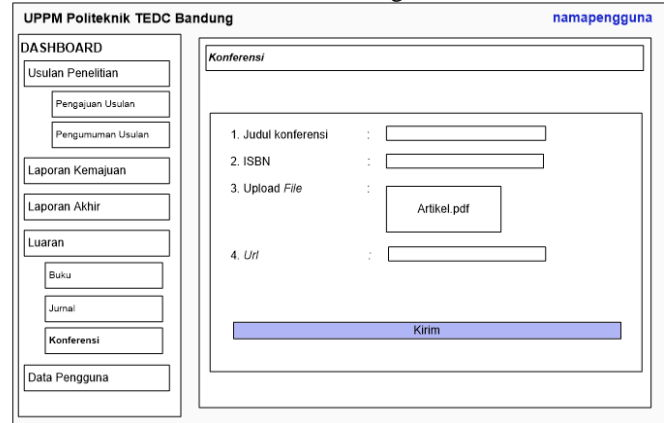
UPPM Politeknik TEDC Bandung

namapengguna

DASHBOARD

Usulan Penelitian

Pengajuan Usulan

Pengumuman Usulan

Laporan Kemajuan

Laporan Akhir

Luaran

Buku

Jurnal

Konferensi

Data Pengguna

Konferensi

1. Judul konferensi :

2. ISBN :

3. Upload File :

Artikel.pdf

4. Url :

Kirim